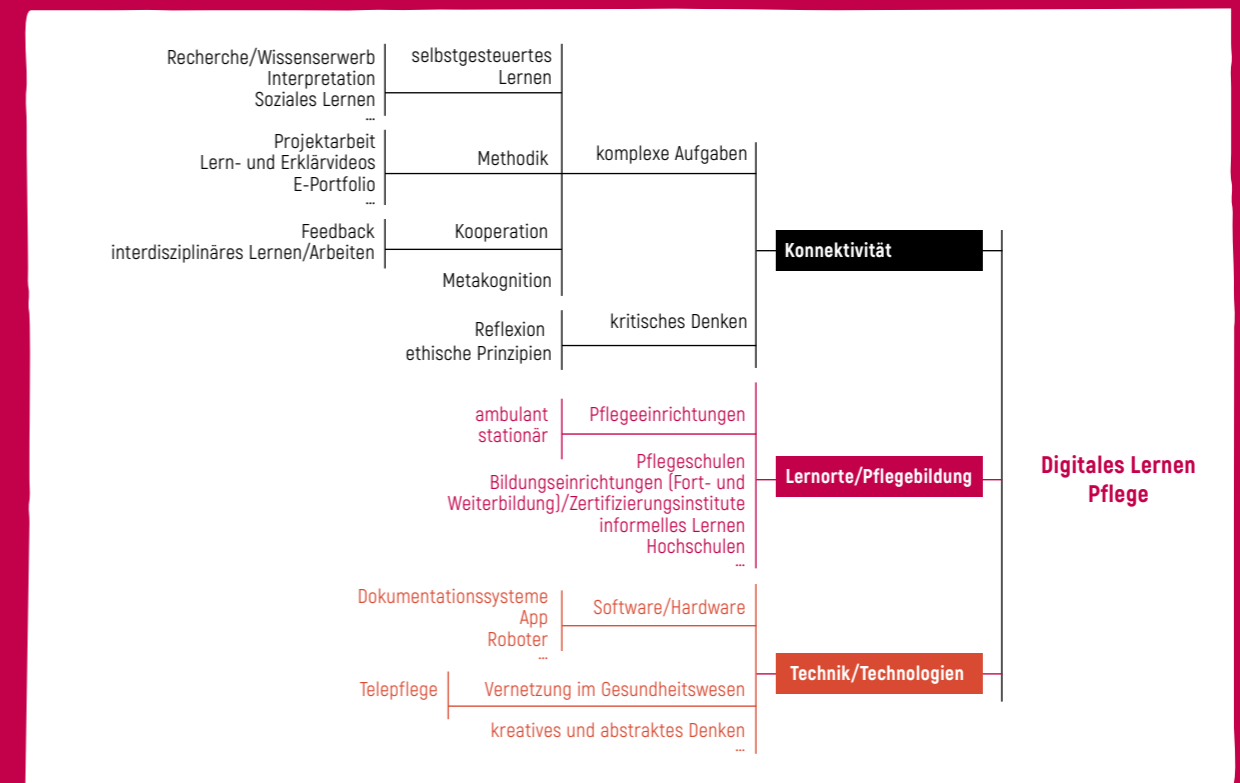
Recherche/Wissenserwerb
Interpretation
Soziales Lernen
...

selbstgesteuertes Lernen

Projektarbeit
Lern- und Erklärvideos
E-Portfolio
...

Methodik

komplexe Aufgaben

Feedback
interdisziplinäres Lernen/Arbeiten

Kooperation

Metakognition

Konnektivität

Reflexion
ethische Prinzipien

kritisches Denken

ambulant
stationär

Pflegeeinrichtungen

Pflegeschulen
Bildungseinrichtungen (Fort- und Weiterbildung)/Zertifizierungsinstitute
informelles Lernen
Hochschulen
...

Lernorte/Pflegebildung

Digitales Lernen Pflege

Dokumentationssysteme
App
Roboter
...

Software/Hardware

Telepflege

Vernetzung im Gesundheitswesen

Technik/Technologien

kreatives und abstraktes Denken
...